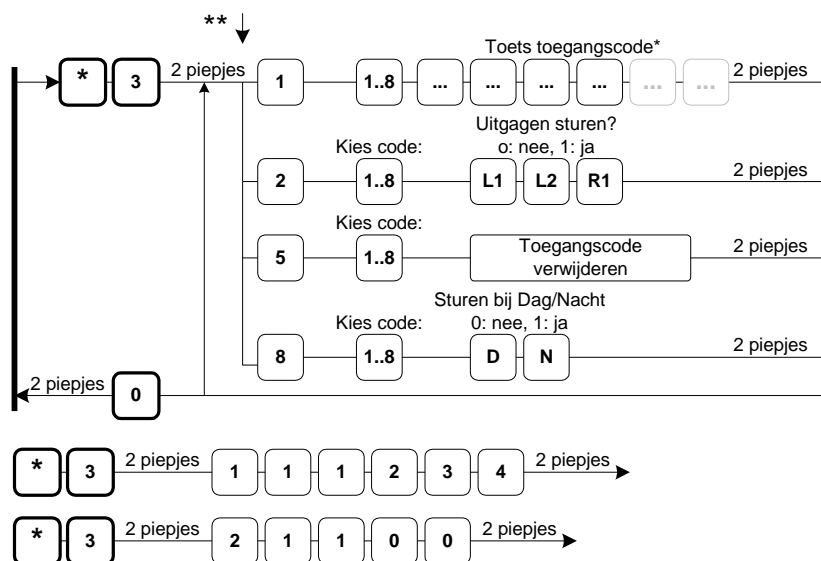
**

*
3
2 piepjes
1
Toets toegangscode*
1..8
...
...
...
...
...
...
2 piepjes

Kies code:
Uitgagen sturen?
o: nee, 1: ja
2
1..8
L1
L2
R1
2 piepjes

Kies code:
5
1..8
Toegangscode verwijderen
2 piepjes

Sturen bij Dag/Nacht
Kies code:
0: nee, 1: ja
8
1..8
D
N
2 piepjes

2 piepjes
0

*
3
2 piepjes
1
1
1
2
3
4
2 piepjes

*
3
2 piepjes
2
1
1
0
0
2 piepjes